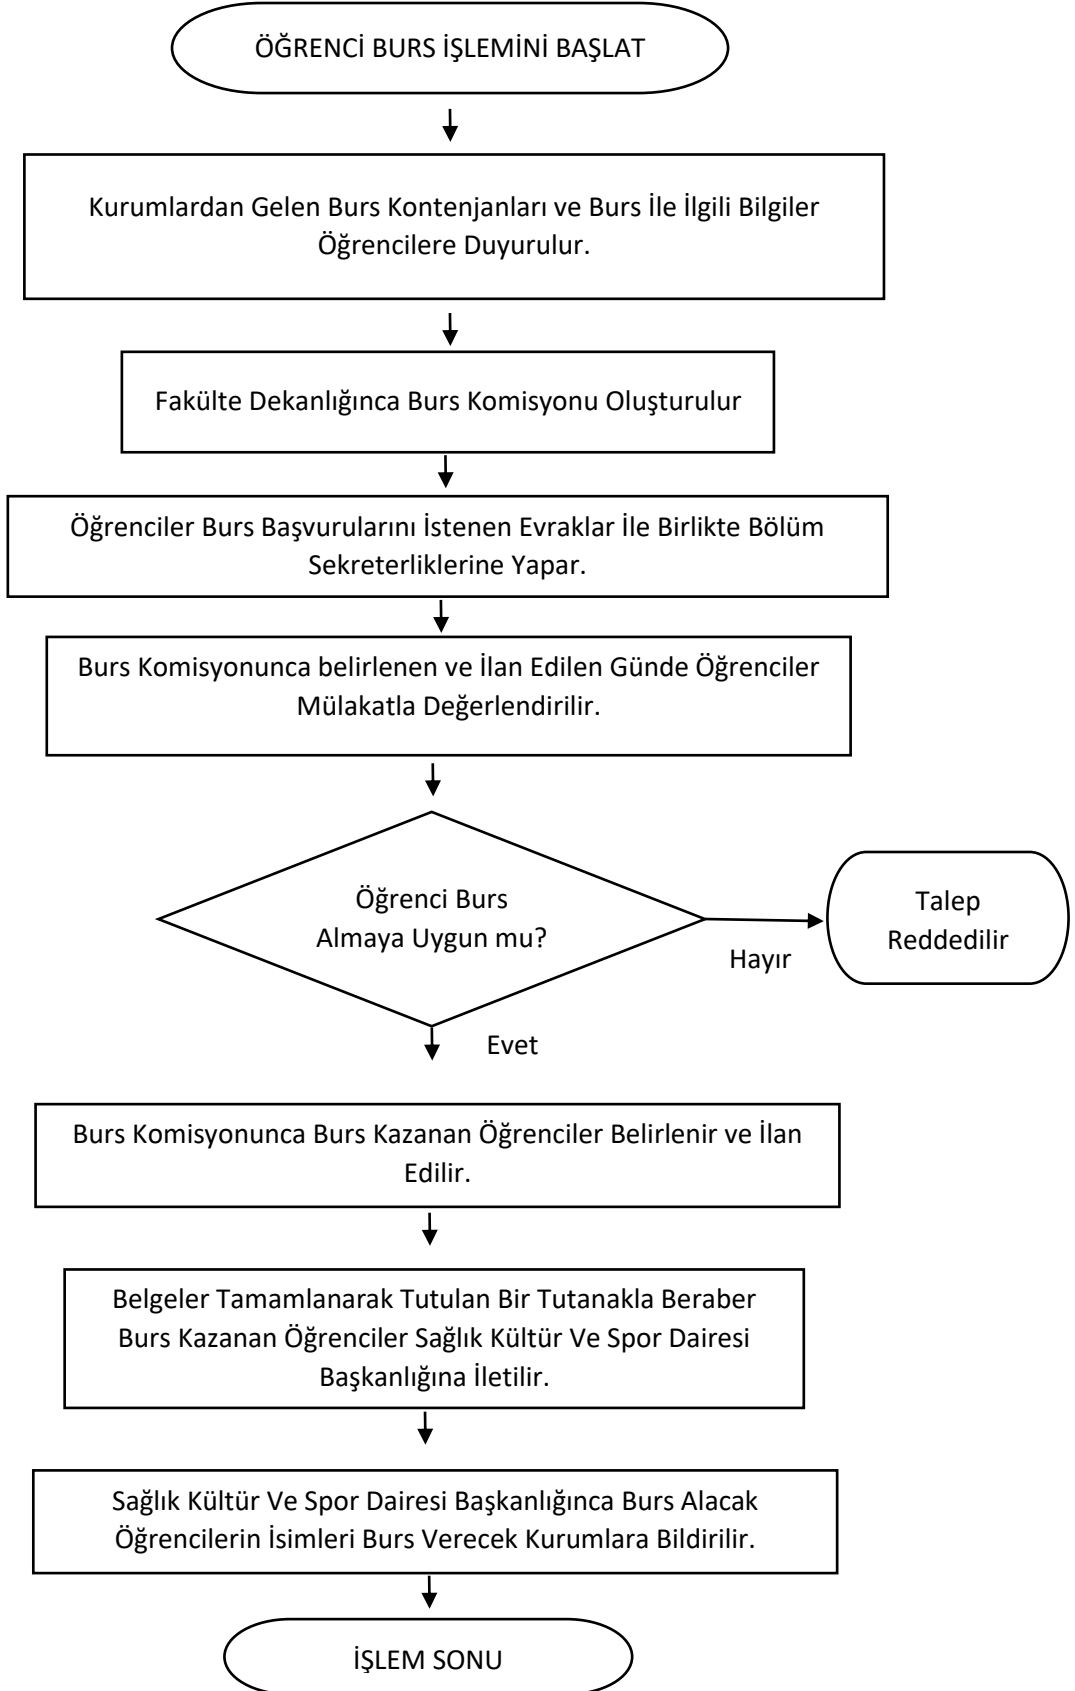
ÖĞRENCİ BURS İŞLEMİNİ BAŞLAT

Kurumlardan Gelen Burs Kontenjanları ve Burs İle İlgili Bilgiler Öğrencilere Duyurulur.

Fakülte Dekanlığınca Burs Komisyonu Oluşturulur

Öğrenciler Burs Başvurularını İstenen Evraklar İle Birlikte Bölüm Sekreterliklerine Yapar.

Burs Komisyonunca belirlenen ve İlan Edilen Günde Öğrenciler Mülakatla Değerlendirilir.

Öğrenci Burs Almaya Uygun mu?

Hayır

Talep Reddedilir

Evet

Burs Komisyonunca Burs Kazanan Öğrenciler Belirlenir ve İlan Edilir.

Belgeler Tamamlanarak Tutulan Bir Tutanakla Beraber Burs Kazanan Öğrenciler Sağlık Kültür Ve Spor Dairesi Başkanlığına İletilir.

Sağlık Kültür Ve Spor Dairesi Başkanlığınca Burs Alacak Öğrencilerin İsimleri Burs Verecek Kurumlara Bildirilir.

İŞLEM SONU